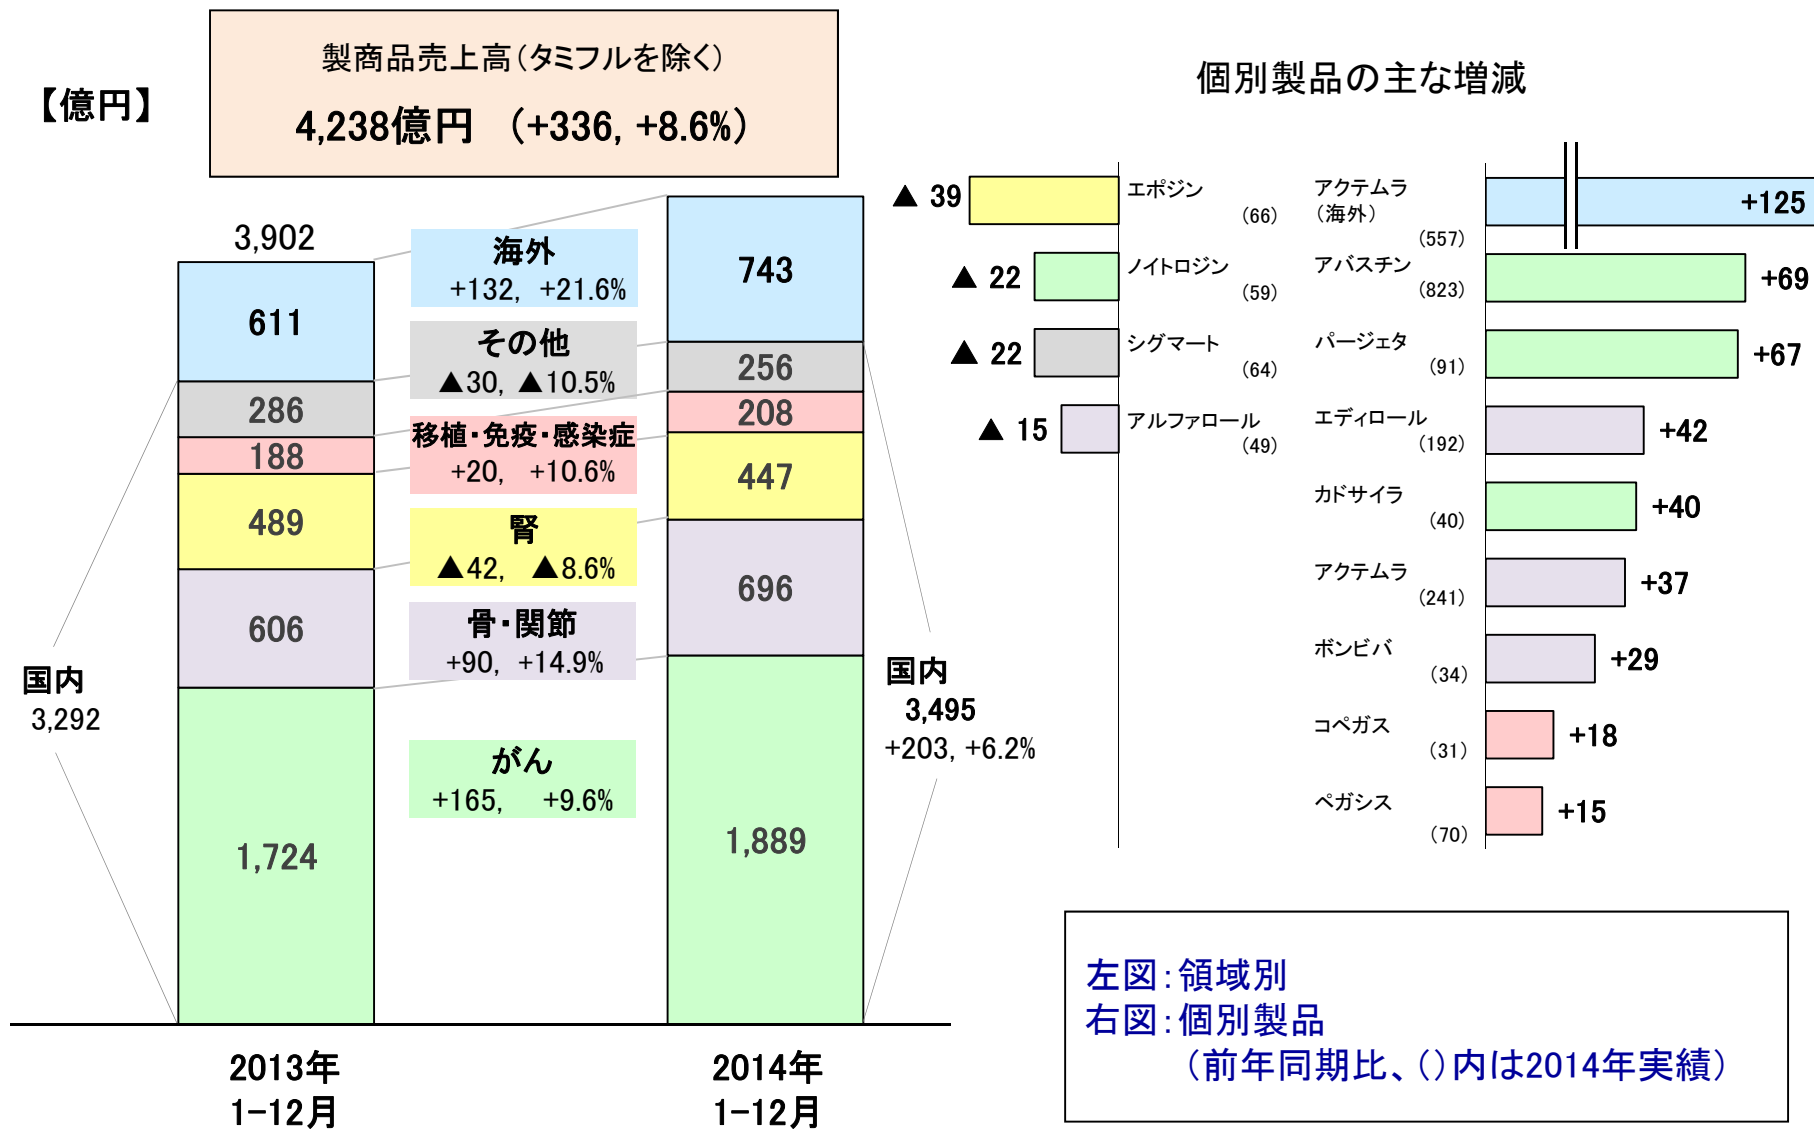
【億円】

製商品売上高（タミフルを除く）
4,238億円 （+336, +8.6%）

3,902

611
286
188
489
606
1,724

国内
3,292

海外
+132, +21.6%

その他
▲30, ▲10.5%

移植・免疫・感染症
+20, +10.6%

腎
▲42, ▲8.6%

骨・関節
+90, +14.9%

がん
+165, +9.6%

743
256
208
447
696
1,889

国内
3,495
+203, +6.2%

2013年
1-12月

2014年
1-12月

個別製品の主な増減

▲ 39 エポジン (66)
▲ 22 ノイトロジン (59)
▲ 22 シグマート (64)
▲ 15 アルファロール (49)

アクテムラ（海外） (557) +125
アバスチン (823) +69
パージェタ (91) +67
エディロール (192) +42
カドサイラ (40) +40
アクテムラ (241) +37
ボンビバ (34) +29
コペガス (31) +18
ペガシス (70) +15

左図：領域別
右図：個別製品
（前年同期比、（）内は2014年実績）